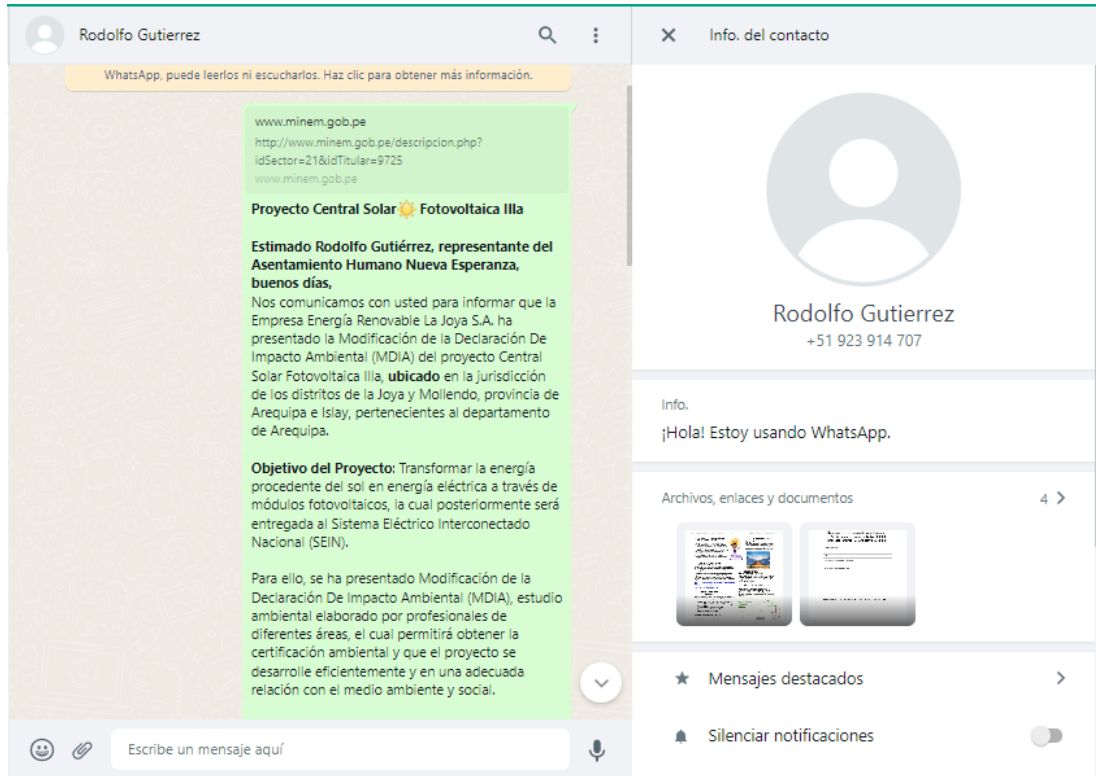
Rodolfo Gutierrez

WhatsApp, puede leerlos ni escucharlos. Haz clic para obtener más información.

www.minem.gob.pe
http://www.minem.gob.pe/descripcion.php?idSector=21&idTitular=9725
www.minem.gob.pe

Proyecto Central Solar Fotovoltaica Illa

Estimado Rodolfo Gutiérrez, representante del Asentamiento Humano Nueva Esperanza, buenos días,
Nos comunicamos con usted para informar que la Empresa Energía Renovable La Joya S.A. ha presentado la Modificación de la Declaración De Impacto Ambiental (MDIA) del proyecto Central Solar Fotovoltaica Illa, ubicado en la jurisdicción de los distritos de la Joya y Mollendo, provincia de Arequipa e Islay, pertenecientes al departamento de Arequipa.

Objetivo del Proyecto: Transformar la energía procedente del sol en energía eléctrica a través de módulos fotovoltaicos, la cual posteriormente será entregada al Sistema Eléctrico Interconectado Nacional (SEIN).

Para ello, se ha presentado Modificación de la Declaración De Impacto Ambiental (MDIA), estudio ambiental elaborado por profesionales de diferentes áreas, el cual permitirá obtener la certificación ambiental y que el proyecto se desarrolle eficientemente y en una adecuada relación con el medio ambiente y social.

Escribe un mensaje aquí

Info. del contacto

Rodolfo Gutierrez
+51 923 914 707

Info.
¡Hola! Estoy usando WhatsApp.

Archivos, enlaces y documentos
4

Mensajes destacados

Silenciar notificaciones